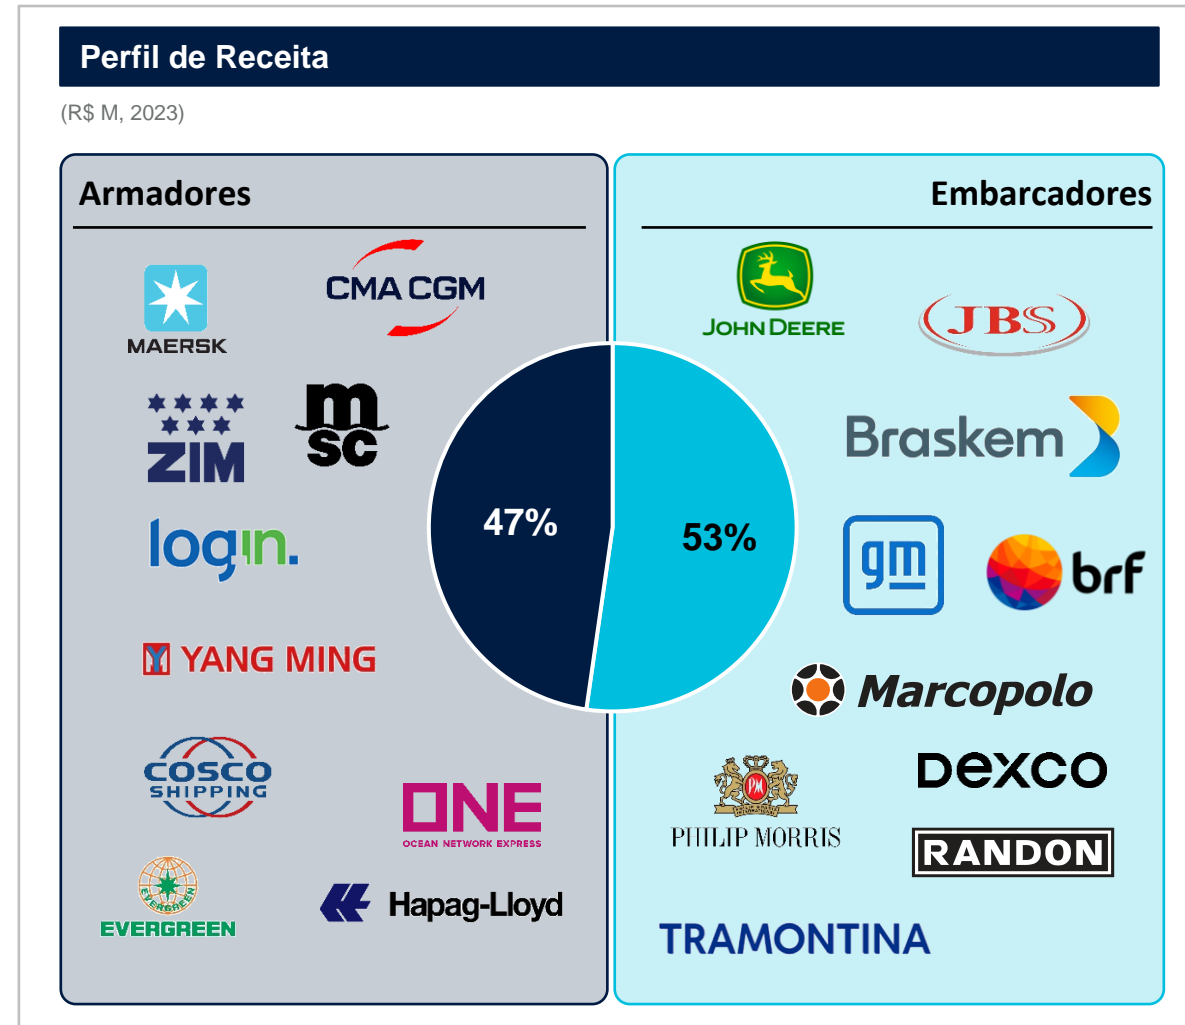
Perfil de Receita

(R$ M, 2023)

Armadores

MAERSK

CMA CGM

ZIM

msc

login.

YANG MING

COSCO SHIPPING

ONE
OCEAN NETWORK EXPRESS

EVERGREEN

Hapag-Lloyd

47%

53%

Embarcadores

JOHN DEERE

JBS

Braskem

gm

brf

Marcopolo

PHILIP MORRIS

DEXCO

RANDON

TRAMONTINA